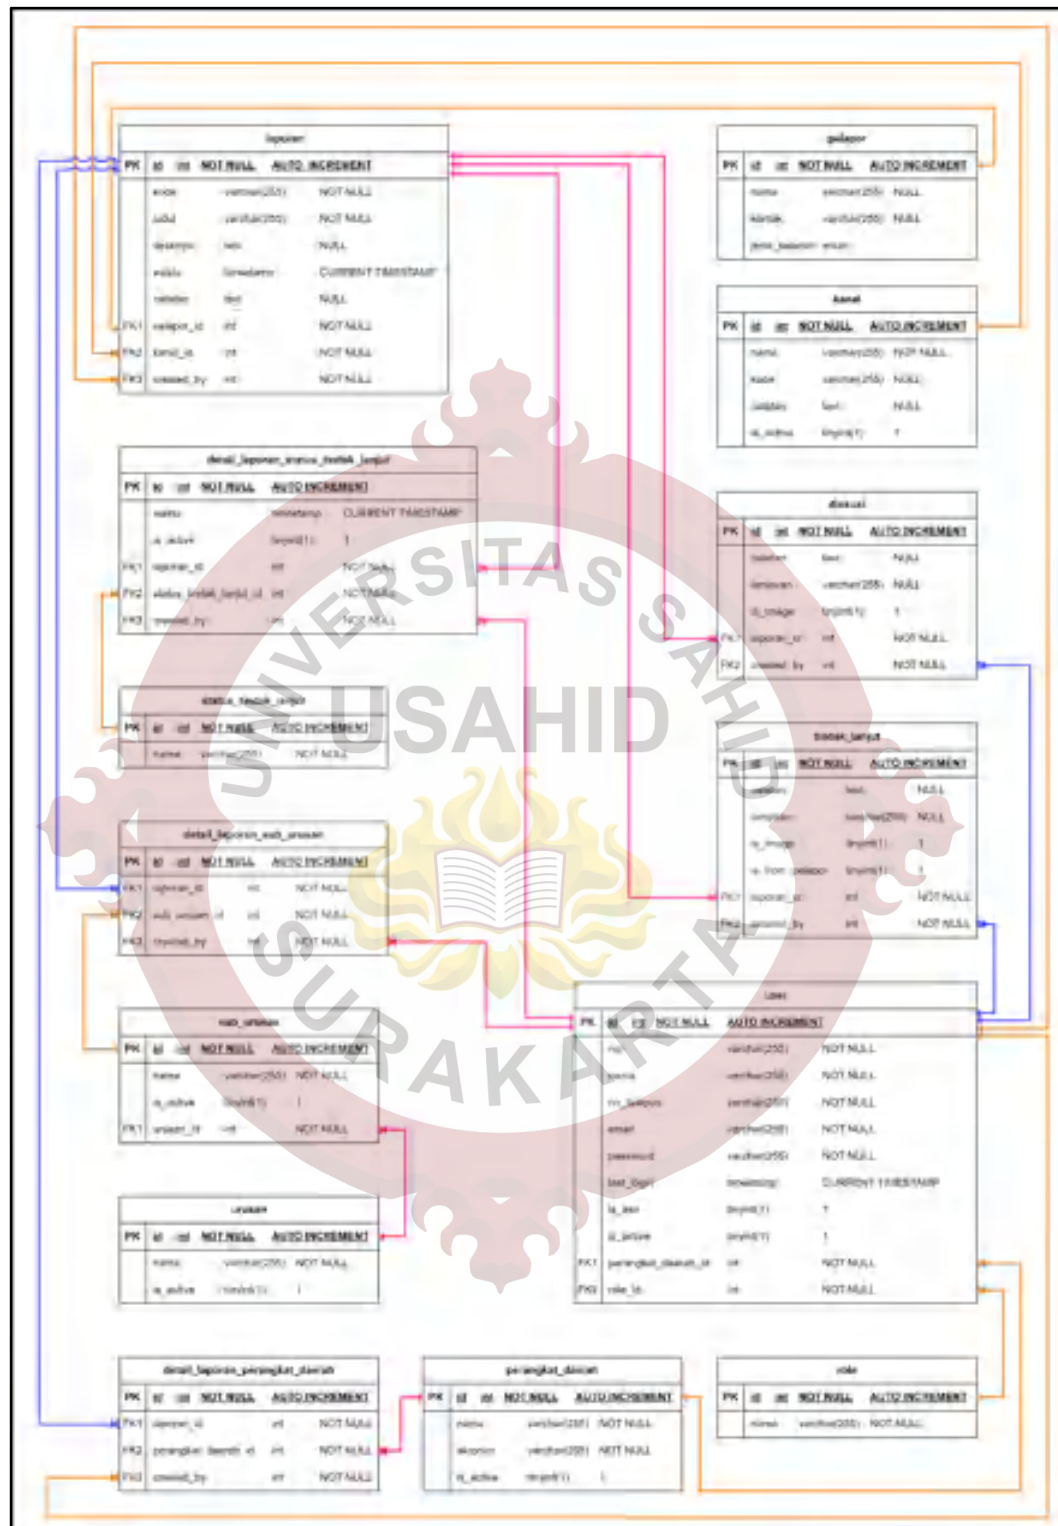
laporan

| PK | id | int | NOT NULL | AUTO_INCREMENT |
|---|---|---|---|---|
| | kode | varchar(255) | NOT NULL | |
| | judul | varchar(255) | NOT NULL | |
| | deskripsi | text | NULL | |
| | waktu | timestamp | CURRENT TIMESTAMP | |
| | tanggapan | text | NULL | |
| FK1 | pelapor_id | int | NOT NULL | |
| FK2 | kanal_id | int | NOT NULL | |
| FK3 | created_by | int | NOT NULL | |

pelapor

| PK | id | int | NOT NULL | AUTO_INCREMENT |
|---|---|---|---|---|
| | nama | varchar(255) | NULL | |
| | kontak | varchar(255) | NULL | |
| | jenis_kelamin | enum | | |

kanal

| PK | id | int | NOT NULL | AUTO_INCREMENT |
|---|---|---|---|---|
| | nama | varchar(255) | NOT NULL | |
| | kode | varchar(255) | NULL | |
| | catatan | text | NULL | |
| | is_active | tinyint(1) | 1 | |

detail_laporan_status_tindak_lanjut

| PK | id | int | NOT NULL | AUTO_INCREMENT |
|---|---|---|---|---|
| | waktu | timestamp | CURRENT TIMESTAMP | |
| | is_active | tinyint(1) | 1 | |
| FK1 | laporan_id | int | NOT NULL | |
| FK2 | status_tindak_lanjut_id | int | NOT NULL | |
| FK3 | created_by | int | NOT NULL | |

diskusi

| PK | id | int | NOT NULL | AUTO_INCREMENT |
|---|---|---|---|---|
| | catatan | text | NULL | |
| | lampiran | varchar(255) | NULL | |
| | is_image | tinyint(1) | 1 | |
| FK1 | laporan_id | int | NOT NULL | |
| FK2 | created_by | int | NOT NULL | |

status_tindak_lanjut

| PK | id | int | NOT NULL | AUTO_INCREMENT |
|---|---|---|---|---|
| | nama | varchar(255) | NOT NULL | |

USAHID

UNIVERSITAS SAHID SURAKARTA

tindak_lanjut

| PK | id | int | NOT NULL | AUTO_INCREMENT |
|---|---|---|---|---|
| | catatan | text | NULL | |
| | lampiran | varchar(255) | NULL | |
| | is_image | tinyint(1) | 1 | |
| | is_from_pelapor | tinyint(1) | 1 | |
| FK1 | laporan_id | int | NOT NULL | |
| FK2 | created_by | int | NOT NULL | |

detail_laporan_sub_urusan

| PK | id | int | NOT NULL | AUTO_INCREMENT |
|---|---|---|---|---|
| FK1 | laporan_id | int | NOT NULL | |
| FK2 | sub_urusan_id | int | NOT NULL | |
| FK3 | created_by | int | NOT NULL | |

user

| PK | id | int | NOT NULL | AUTO_INCREMENT |
|---|---|---|---|---|
| | nip | varchar(255) | NOT NULL | |
| | nama | varchar(255) | NOT NULL | |
| | no_telepon | varchar(255) | NOT NULL | |
| | email | varchar(255) | NOT NULL | |
| | password | varchar(255) | NOT NULL | |
| | last_login | timestamp | CURRENT TIMESTAMP | |
| | is_aksi | tinyint(1) | 1 | |
| | is_active | tinyint(1) | 1 | |
| FK1 | perangkat_daerah_id | int | NOT NULL | |
| FK2 | role_id | int | NOT NULL | |

sub_urusan

| PK | id | int | NOT NULL | AUTO_INCREMENT |
|---|---|---|---|---|
| | nama | varchar(255) | NOT NULL | |
| | is_active | tinyint(1) | 1 | |
| FK1 | urusan_id | int | NOT NULL | |

urusan

| PK | id | int | NOT NULL | AUTO_INCREMENT |
|---|---|---|---|---|
| | nama | varchar(255) | NOT NULL | |
| | is_active | tinyint(1) | 1 | |

detail_laporan_perangkat_daerah

| PK | id | int | NOT NULL | AUTO_INCREMENT |
|---|---|---|---|---|
| FK1 | laporan_id | int | NOT NULL | |
| FK2 | perangkat_daerah_id | int | NOT NULL | |
| FK3 | created_by | int | NOT NULL | |

perangkat_daerah

| PK | id | int | NOT NULL | AUTO_INCREMENT |
|---|---|---|---|---|
| | nama | varchar(255) | NOT NULL | |
| | akronim | varchar(255) | NOT NULL | |
| | is_active | tinyint(1) | 1 | |

role

| PK | id | int | NOT NULL | AUTO_INCREMENT |
|---|---|---|---|---|
| | nama | varchar(255) | NOT NULL | |